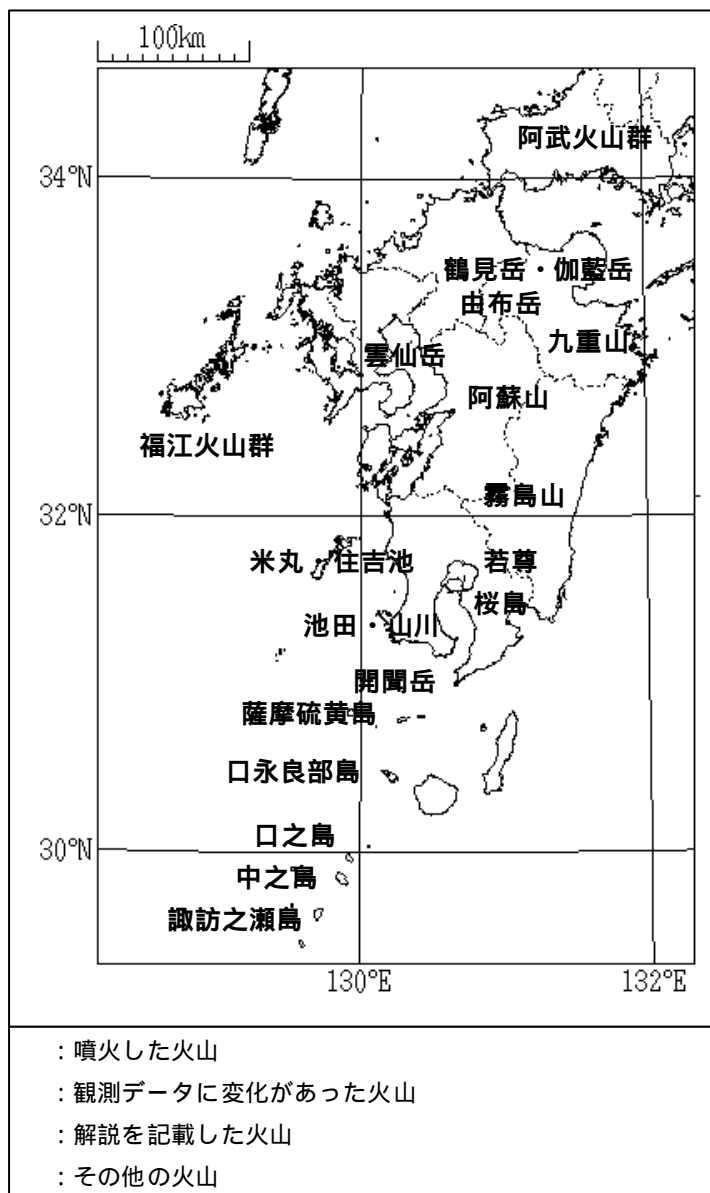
100km

34°N

32°N

30°N

130°E

132°E

阿武火山群

鶴見岳・伽藍岳

由布岳

九重山

雲仙岳

阿蘇山

福江火山群

霧島山

米丸・住吉池

若尊

桜島

池田・山川

開聞岳

薩摩硫黄島

口永良部島

口之島

中之島

諏訪之瀬島

：噴火した火山

：観測データに変化があった火山

：解説を記載した火山

：その他の火山